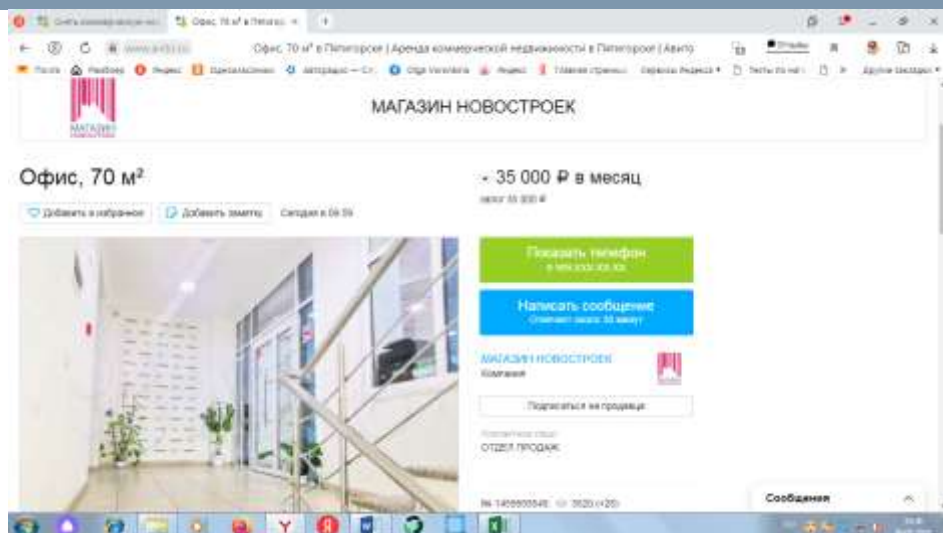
Офис, 70 м² в Пятигорске | Аренда коммерческой недвижимости в Пятигорске | Авито

МАГАЗИН НОВОСТРОЕК

Офис, 70 м²

Добавить в избранное
Добавить заметку
Сегодня в 09:59

35 000 ₽ в месяц

залог 35 000 ₽

Показать телефон
8 9XX XXX-XX-XX

Написать сообщение
Отвечает около 30 минут

МАГАЗИН НОВОСТРОЕК
Компания

Подписаться на продавца

Контактное лицо
ОТДЕЛ ПРОДАЖ

№ 1468800546 · 3520 (+20)

Сообщения